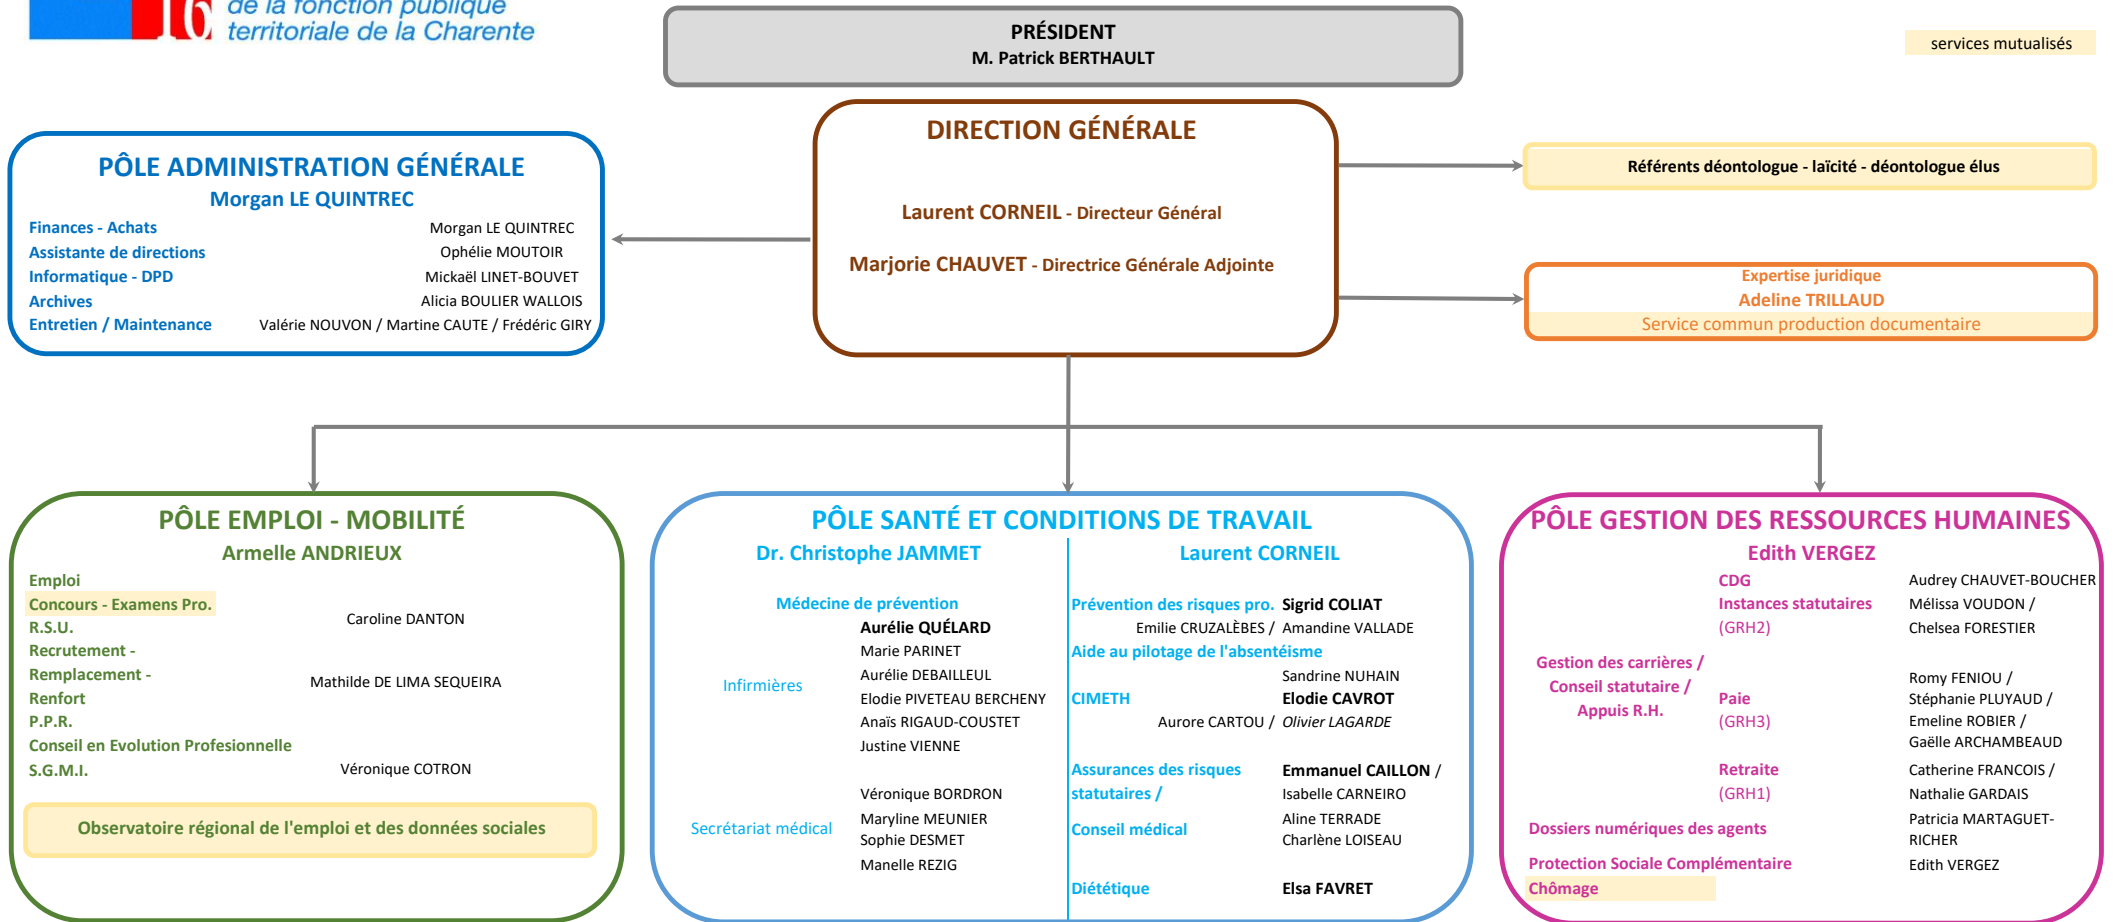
16 de la fonction publique territoriale de la Charente

PRÉSIDENT
M. Patrick BERTHAULT

services mutualisés

DIRECTION GÉNÉRALE

Laurent CORNEIL - Directeur Général

Marjorie CHAUVET - Directrice Générale Adjointe

Référents déontologue - laïcité - déontologue élus

Expertise juridique
Adeline TRILLAUD
Service commun production documentaire

PÔLE ADMINISTRATION GÉNÉRALE
Morgan LE QUINTREC

Finances - Achats Morgan LE QUINTREC
Assistante de directions Ophélie MOUTOIR
Informatique - DPD Mickaël LINET-BOUVET
Archives Alicia BOULIER WALLOIS
Entretien / Maintenance Valérie NOUVON / Martine CAUTE / Frédéric GIRY

PÔLE EMPLOI - MOBILITÉ
Armelle ANDRIEUX

Emploi
Concours - Examens Pro.
R.S.U.
Caroline DANTON
Recrutement -
Remplacement -
Renfort
Mathilde DE LIMA SEQUEIRA
P.P.R.
Conseil en Evolution Profesionnelle
S.G.M.I. Véronique COTRON

Observatoire régional de l'emploi et des données sociales

PÔLE SANTÉ ET CONDITIONS DE TRAVAIL
Dr. Christophe JAMMET

Médecine de prévention
Aurélie QUÉLARD
Infirmières
Marie PARINET
Aurélie DEBAILLEUL
Elodie PIVETEAU BERCHENY
Anaïs RIGAUD-COUSTET
Justine VIENNE

Secrétariat médical
Véronique BORDRON
Maryline MEUNIER
Sophie DESMET
Manelle REZIG

Laurent CORNEIL

Prévention des risques pro. Sigrid COLIAT
Emilie CRUZALÈBES / Amandine VALLADE
Aide au pilotage de l'absentéisme
Sandrine NUHAIN
CIMETH Elodie CAVROT
Aurore CARTOU / Olivier LAGARDE

Assurances des risques statutaires / Emmanuel CAILLON / Isabelle CARNEIRO
Conseil médical Aline TERRADE
Charlène LOISEAU

Diététique Elsa FAVRET

PÔLE GESTION DES RESSOURCES HUMAINES
Edith VERGEZ

CDG
Instances statutaires
(GRH2)
Audrey CHAUVET-BOUCHER
Mélissa VOUDON /
Chelsea FORESTIER

Gestion des carrières /
Conseil statutaire /
Appuis R.H.

Paie
(GRH3)
Romy FENIOU /
Stéphanie PLUYAUD /
Emeline ROBIER /
Gaëlle ARCHAMBEAUD

Retraite
(GRH1)
Catherine FRANCOIS /
Nathalie GARDAIS

Dossiers numériques des agents Patricia MARTAGUET-RICHER

Protection Sociale Complémentaire Edith VERGEZ
Chômage